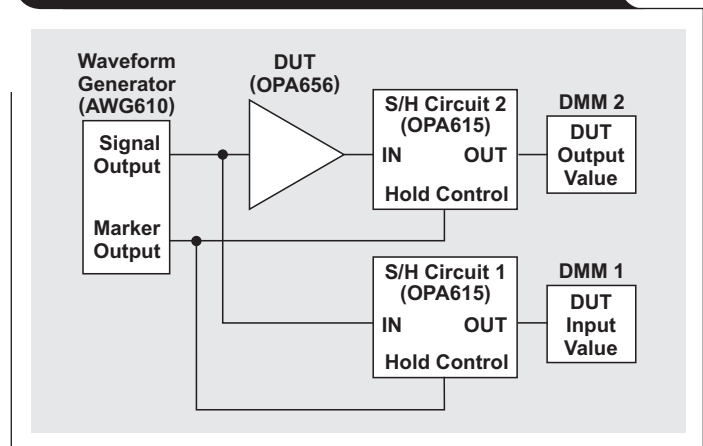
Waveform Generator (AWG610)

Signal Output

Marker Output

DUT (OPA656)

S/H Circuit 2 (OPA615)

IN

OUT

Hold Control

DMM 2

DUT Output Value

S/H Circuit 1 (OPA615)

IN

OUT

Hold Control

DMM 1

DUT Input Value